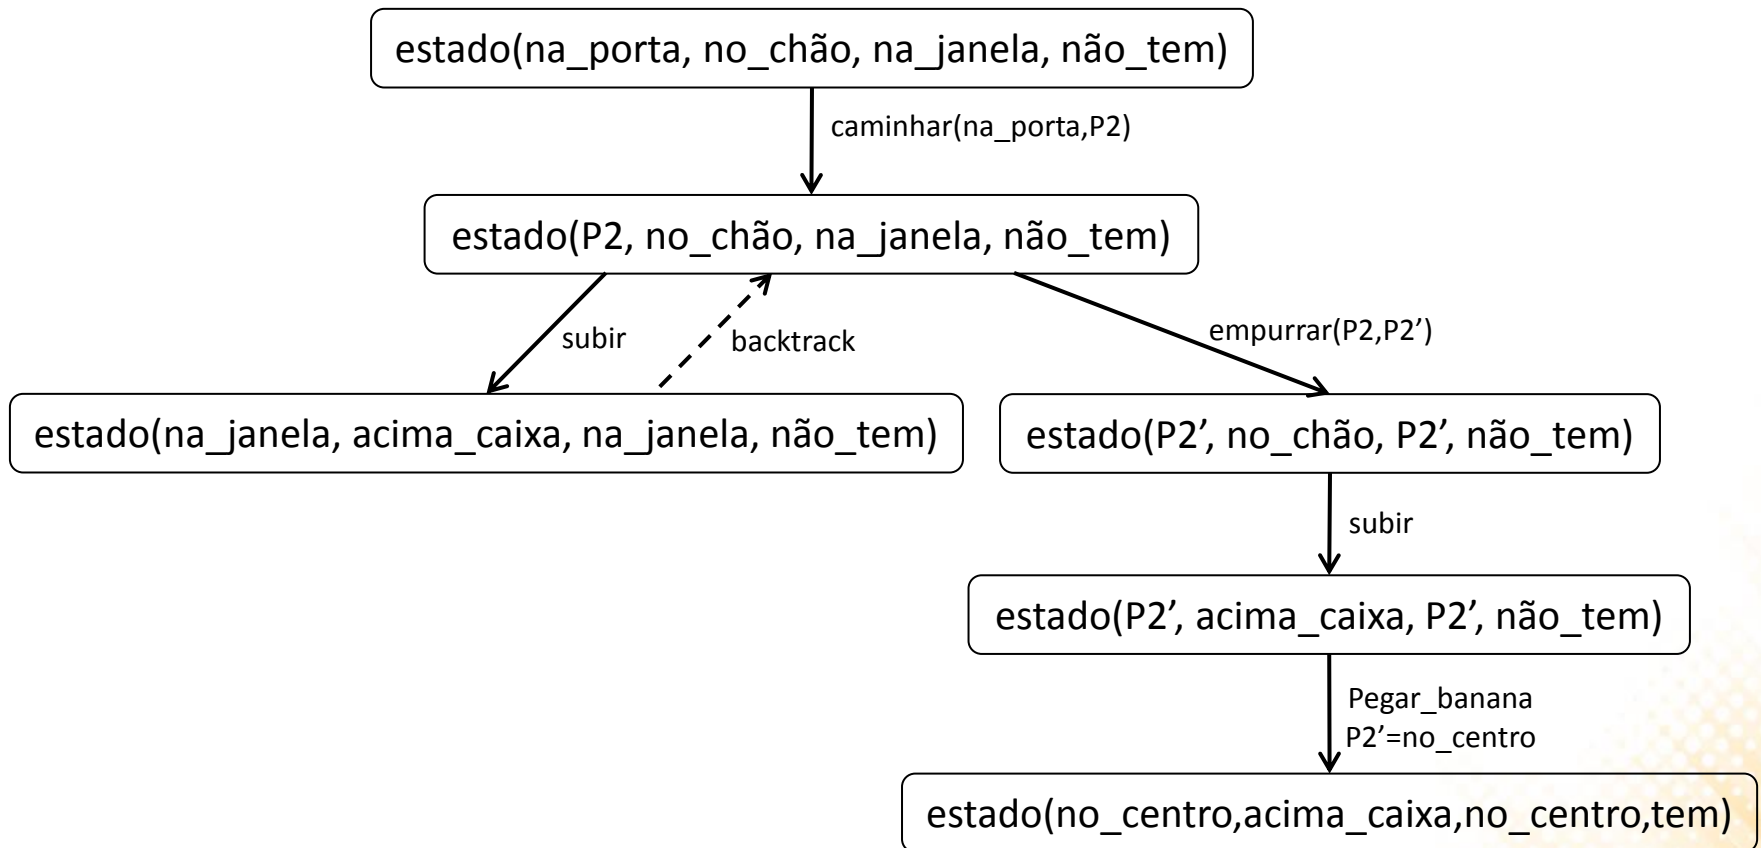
estado(na_porta, no_chão, na_janela, não_tem)

caminhar(na_porta,P2)

estado(P2, no_chão, na_janela, não_tem)

subir

backtrack

empurrar(P2,P2’)

estado(na_janela, acima_caixa, na_janela, não_tem)

estado(P2’, no_chão, P2’, não_tem)

subir

estado(P2’, acima_caixa, P2’, não_tem)

Pegar_banana
P2’=no_centro

estado(no_centro,acima_caixa,no_centro,tem)